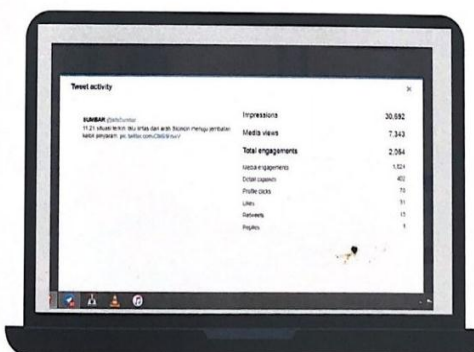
Tweet activity

×

SUMBAR @InfoSumbar
11.21 situasi terkini aliu lintas dari arah Sicincin menuju jembatan kelok pinyasah. pic.twitter.com/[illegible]

| | |
|---|---|
| Impressions | 30,882 |
| Media views | 7,343 |
| Total engagements | 2,084 |
| Media engagements | 1,524 |
| Detail expands | 403 |
| Profile clicks | 73 |
| Likes | 51 |
| Retweets | 15 |
| Replies | 5 |